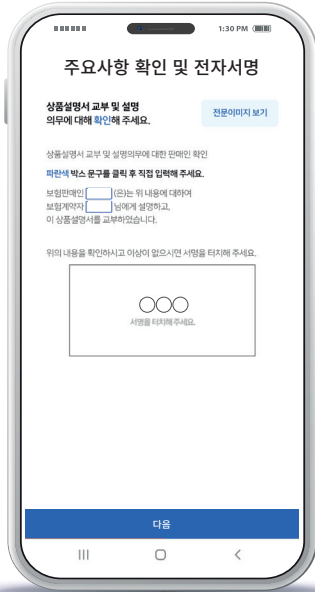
1:30 PM

주요사항 확인 및 전자서명

상품설명서 교부 및 설명 의무에 대해 확인해 주세요.

전문이미지 보기

상품설명서 교부 및 설명의무에 대한 판매인 확인

파란색 박스 문구를 클릭 후 직접 입력해 주세요.

보험판매인 [ ] (은)는 위 내용에 대하여 보험계약자 [ ] 님에게 설명하고, 이 상품설명서를 교부하였습니다.

위의 내용을 확인하시고 이상이 없으시면 서명을 터치해 주세요.

○○○
서명을 터치해주세요.

다음

III ○ <